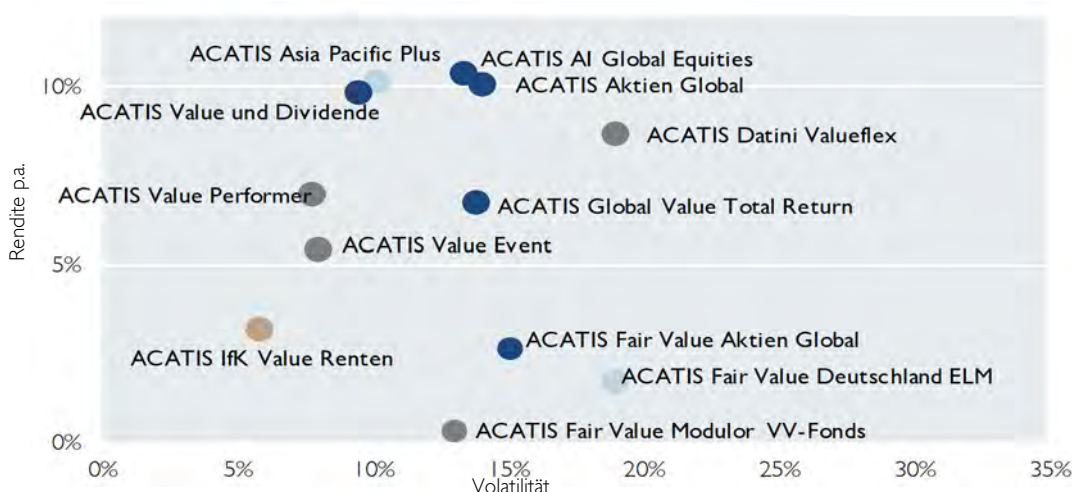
ACATIS Asia Pacific Plus
ACATIS AI Global Equities
ACATIS Aktien Global
ACATIS Value und Dividende
ACATIS Datini Valueflex
ACATIS Value Performer
ACATIS Global Value Total Return
ACATIS Value Event
ACATIS Fair Value Aktien Global
ACATIS IfK Value Renten
ACATIS Fair Value Deutschland ELM
ACATIS Fair Value Modulor VV-Fonds

Rendite p.a.
10%
5%
0%

0%
5%
10%
15%
20%
25%
30%
35%
Volatilität